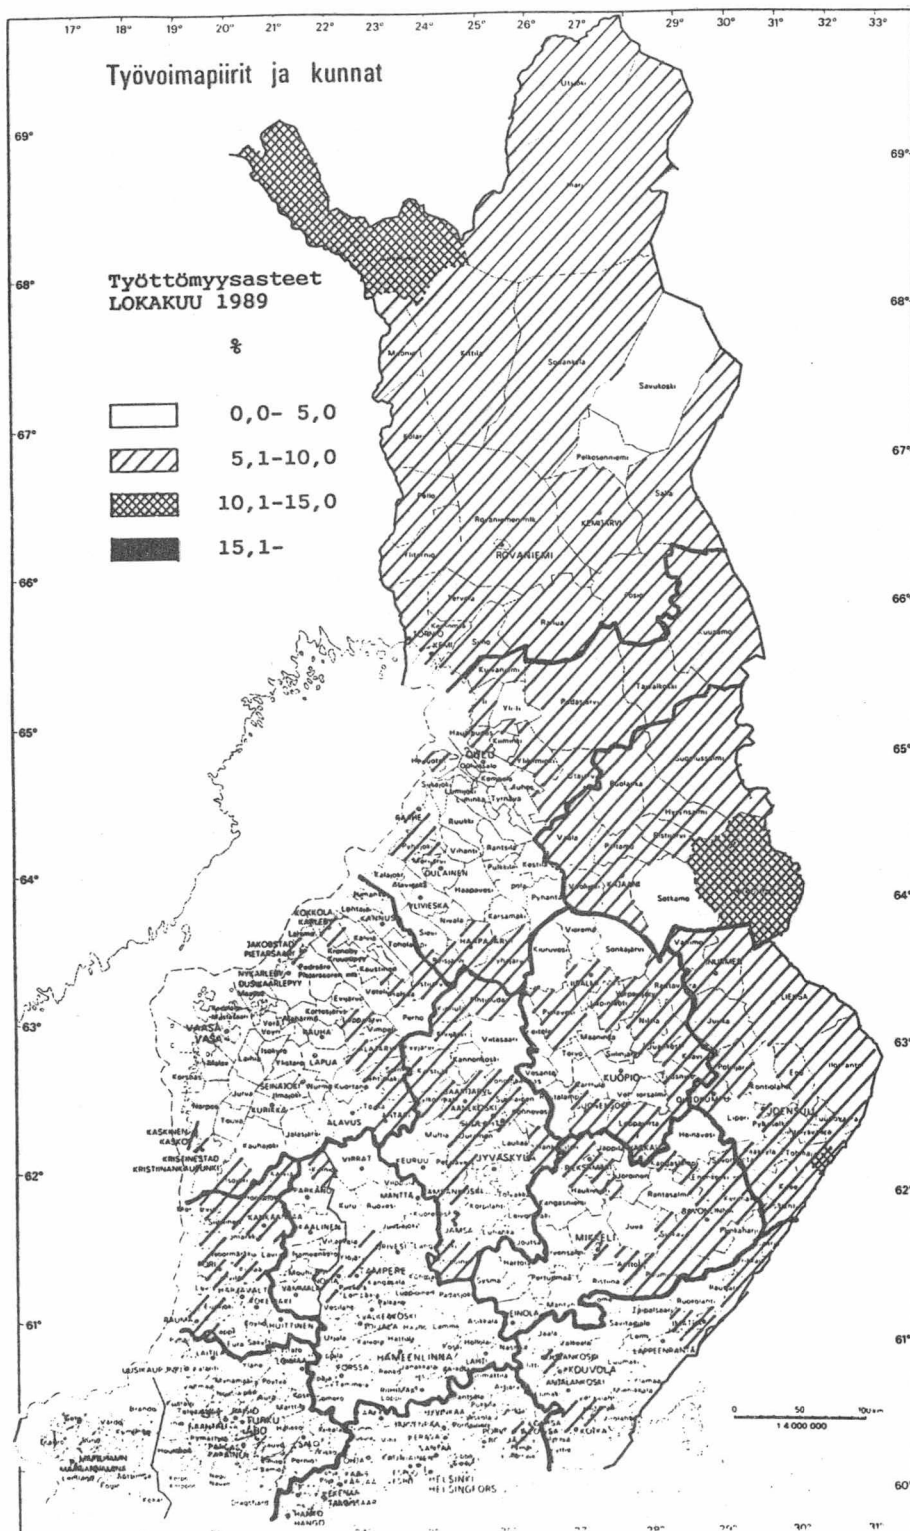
17° 18° 19° 20° 21° 22° 23° 24° 25° 26° 27° 29° 30° 31° 32° 33°

Työvoimapiirit ja kunnat

69° 69°

68° 68°

67° 67°

66° 66°

65° 65°

64° 64°

63° 63°

62° 62°

61° 61°

60°

Työttömyysasteet
LOKAKUU 1989

%

| | |
|---|---|
| | 0,0- 5,0 |
| | 5,1-10,0 |
| | 10,1-15,0 |
| | 15,1- |

Utsjoki

Inari

Muonio

Kittilä

Sodankylä

Savukoski

Kolari

Pelkosenniemi

Salla

Pello

Rovaniemen mlk

KEMIJÄRVI

Ylitornio

ROVANIEMI

Tervola

Posio

Ranua

TORNIO

KEMI

Simo

Kuusamo

Kuivaniemi

Pudasjärvi

Taivalkoski

Yli-Ii

Haukipudas

Kiiminki

OULU

Suomussalmi

Ylikiiminki

Utajärvi

Puolanka

Hyrynsalmi

Tyrnävä

Vaala

Ristijärvi

RAAHE

Ruukki

Paltamo

Vihanti

Rantsila

OULAINEN

Kestilä

Haapavesi

KAJAANI

Sotkamo

KOKKOLA
KARLEBY

YLIVIESKA

Pyhäntä

Nivala

Kärsämäki

JAKOBSTAD
PIETARSAARI

HAAPAJÄRVI

Vieremä

Sonkajärvi

NYKARLEBY
UUSIKAARLEPYY

Kaustinen

Pihtipudas

IISALMI

NURMES

LIEKSA

Perho

Viitasaari

Juuka

VAASA
VASA

LAPUA

Kannonkoski

KUOPIO

SEINÄJOKI

Kuortane

Vesanto

Kontiolahti

KURIKKA

ALAVUS

SAARIJÄRVI

ÄÄNEKOSKI

VARKAUS

OUTOKUMPU

JOENSUU

Ilomantsi

KASKINEN
KASKÖ

KRISTINESTAD
KRISTIINANKAUPUNKI

Multia

JYVÄSKYLÄ

PIEKSÄMÄKI

SAVONLINNA

Rantasalmi

VIRRAT

KEURUU

MÄNTTÄ

JÄMSÄNKOSKI

MIKKELI

Juva

Parikkala

KANKAANPÄÄ

JÄMSÄ

PORI

PARKANO

KAARINA

IKAALINEN

TAMPERE

Sysmä

Mäntyharju

Ristiina

NOKIA

HEINOLA

HUITTINEN

VALKEAKOSKI

HÄMEENLINNA

LAHTI

KOUVOLA

LAPPEENRANTA

UUSIKAUPUNKI

FORSSA

ANJALANKOSKI

TURKU
ÅBO

SALO

KOTKA

PORVOO

HELSINKI
HELSINGFORS

HANKO
HANGÖ

MARIEHAMN
MAARIANHAMINA

0 50 100 km
1:4 000 000

28° 29° 30° 31°